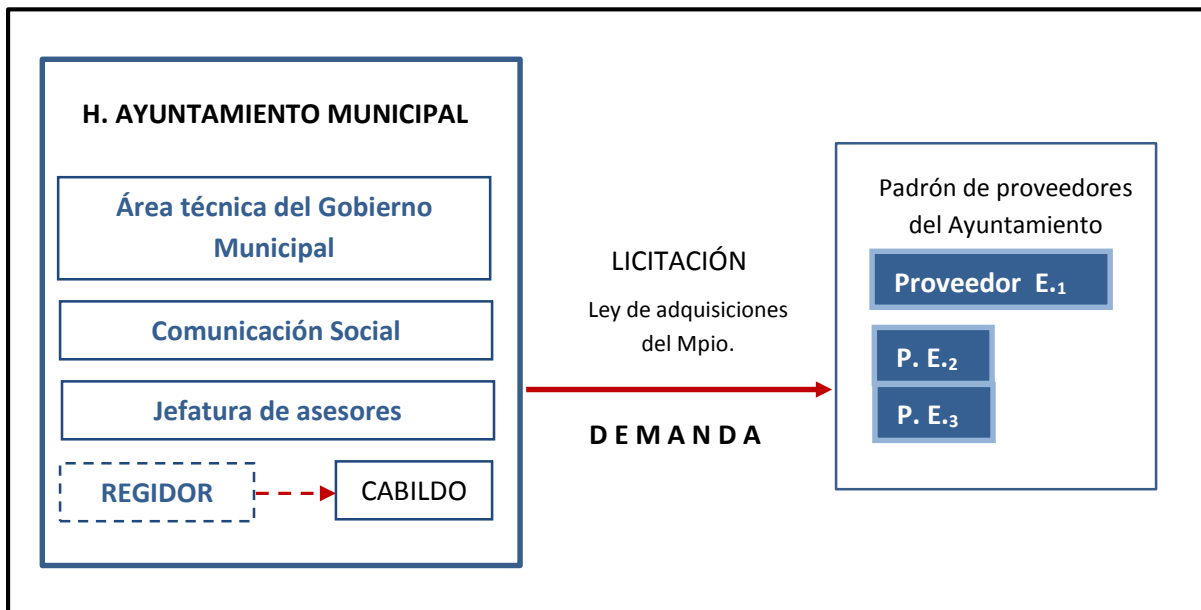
H. AYUNTAMIENTO MUNICIPAL

Área técnica del Gobierno Municipal

Comunicación Social

Jefatura de asesores

REGIDOR

CABILDO

LICITACIÓN

Ley de adquisiciones del Mpio.

D E M A N D A

Padrón de proveedores del Ayuntamiento

Proveedor $E._1$

P. $E._2$

P. $E._3$